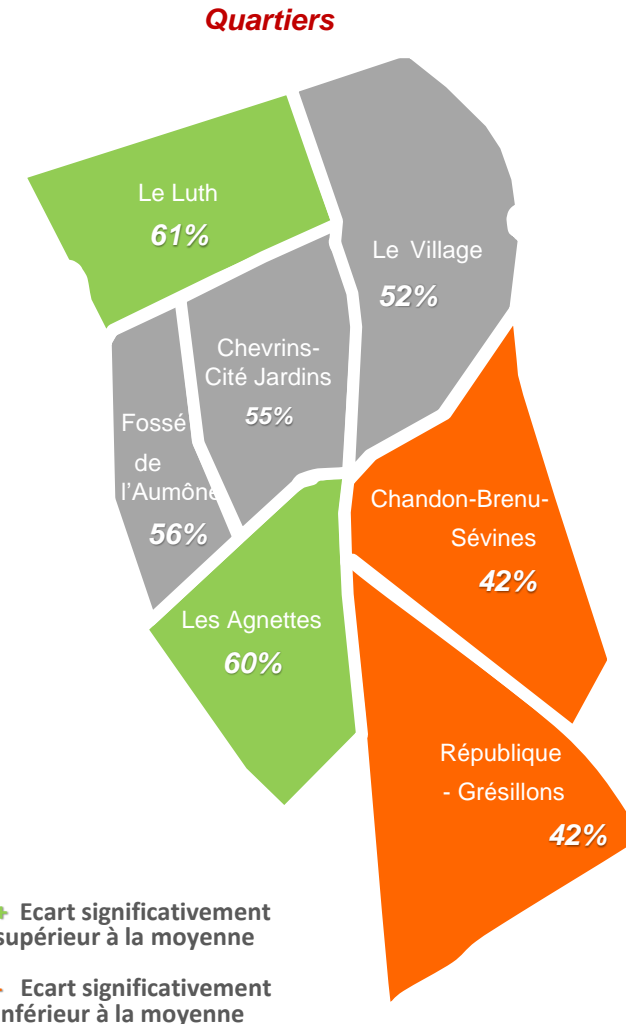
Quartiers

Le Luth
61%

Le Village
52%

Chevrins-Cité Jardins
55%

Fossé de l'Aumône
56%

Chandon-Brenu-Sévines
42%

Les Agnettes
60%

République - Grésillons
42%

+ Ecart significativement supérieur à la moyenne

- Ecart significativement inférieur à la moyenne